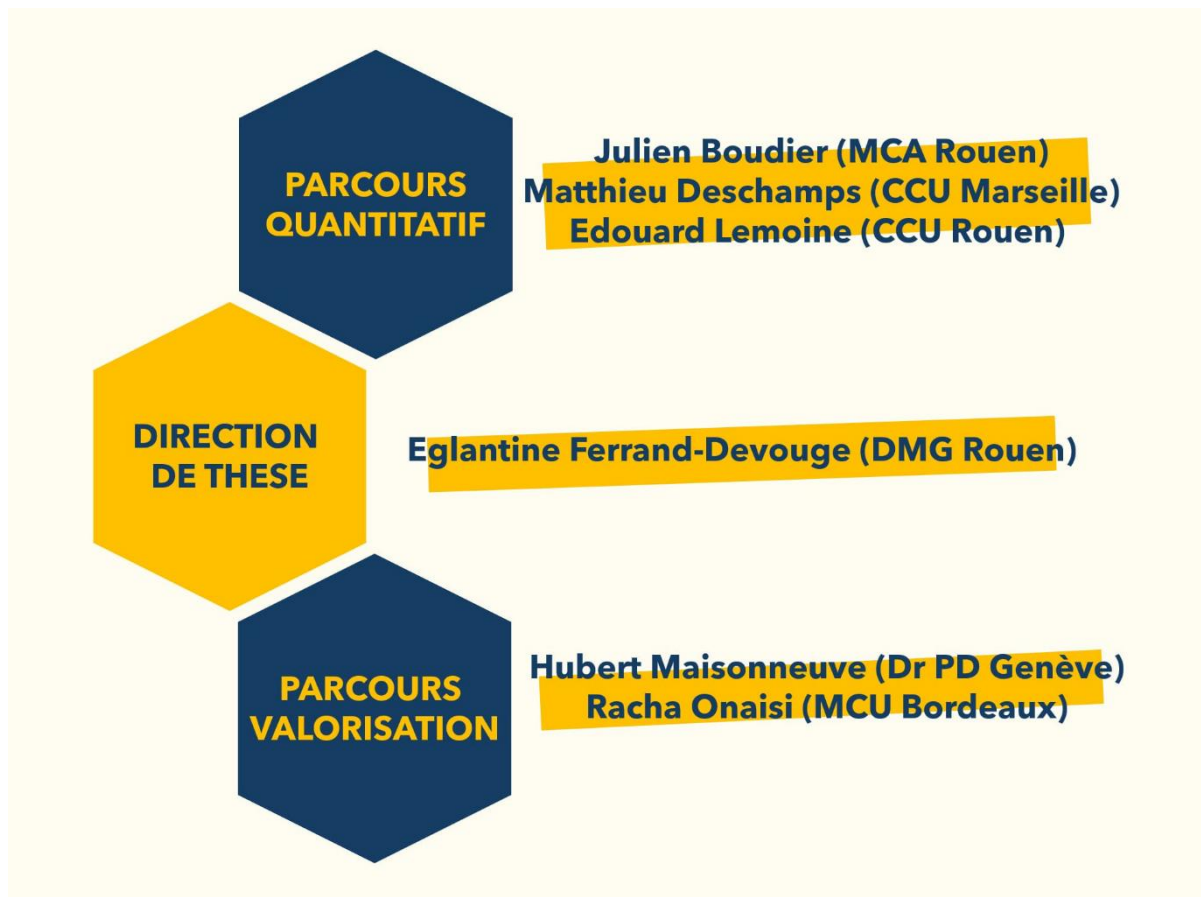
PARCOURS QUANTITATIF

Julien Boudier (MCA Rouen)
Matthieu Deschamps (CCU Marseille)
Edouard Lemoine (CCU Rouen)

DIRECTION DE THESE

Eglantine Ferrand-Devouge (DMG Rouen)

PARCOURS VALORISATION

Hubert Maisonneuve (Dr PD Genève)
Racha Onaisi (MCU Bordeaux)